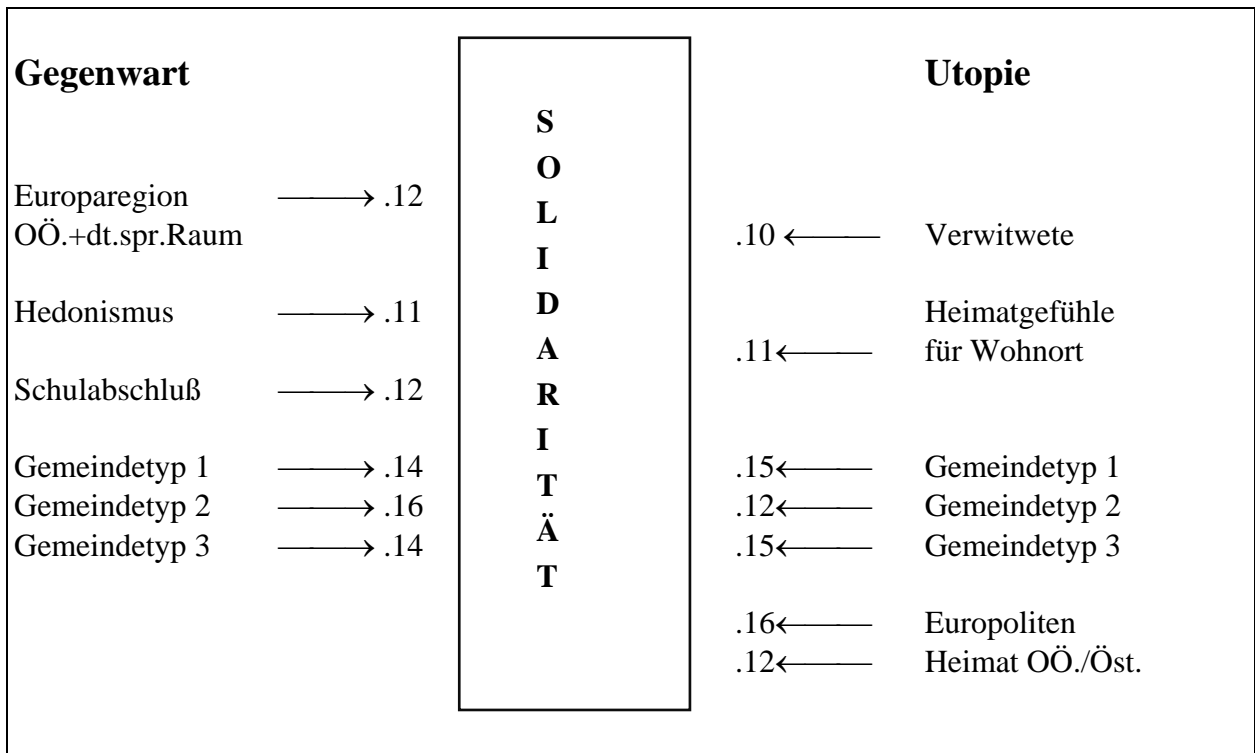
**Gegenwart**

Europaregion OÖ.+dt.spr.Raum ⟶ .12

Hedonismus ⟶ .11

Schulabschluß ⟶ .12

Gemeindetyp 1 ⟶ .14
Gemeindetyp 2 ⟶ .16
Gemeindetyp 3 ⟶ .14

**S O L I D A R I T Ä T**

**Utopie**

.10 ⟵ Verwitwete

.11 ⟵ Heimatgefühle für Wohnort

.15 ⟵ Gemeindetyp 1
.12 ⟵ Gemeindetyp 2
.15 ⟵ Gemeindetyp 3

.16 ⟵ Europoliten
.12 ⟵ Heimat OÖ./Öst.